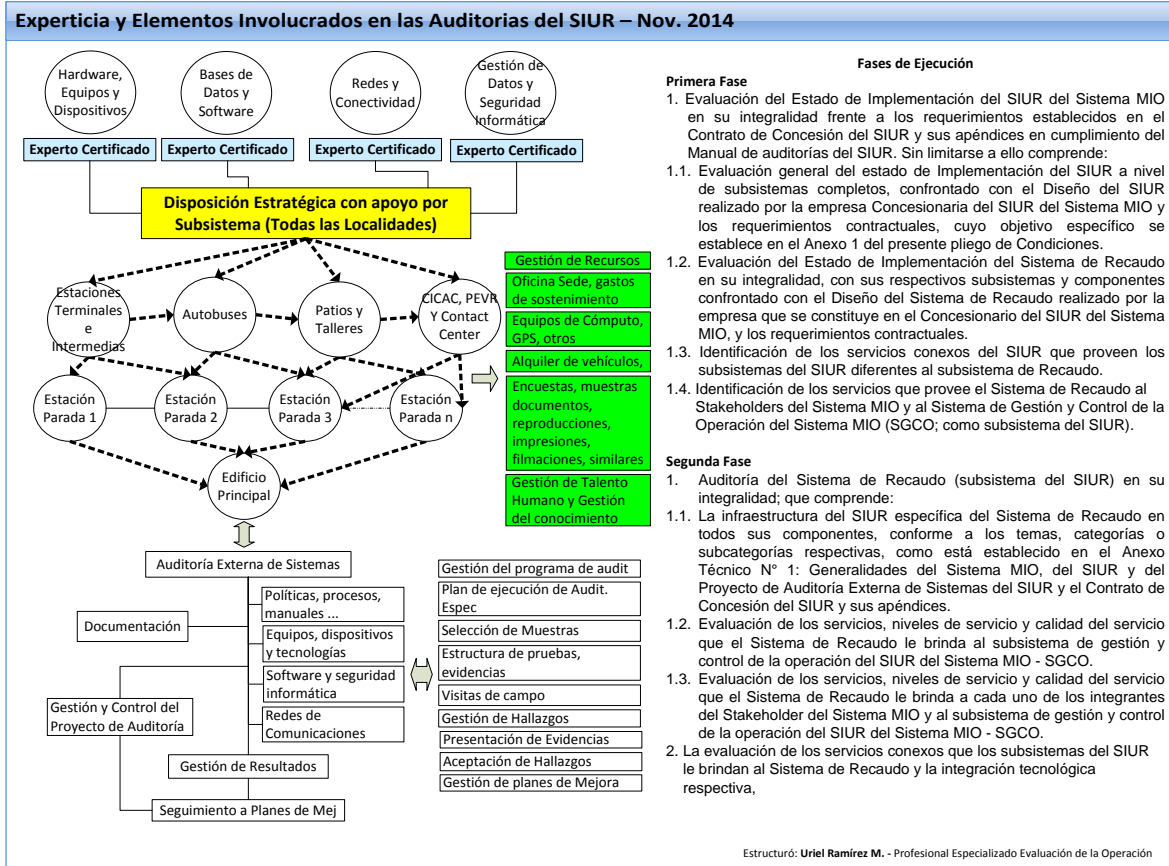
Experticia y Elementos Involucrados en las Auditorias del SIUR – Nov. 2014

Hardware, Equipos y Dispositivos

Bases de Datos y Software

Redes y Conectividad

Gestión de Datos y Seguridad Informática

Experto Certificado

Experto Certificado

Experto Certificado

Experto Certificado

Disposición Estratégica con apoyo por Subsistema (Todas las Localidades)

Estaciones Terminales e Intermedias

Autobuses

Patios y Talleres

CICAC, PEVR Y Contact Center

Estación Parada 1

Estación Parada 2

Estación Parada 3

Estación Parada n

Edificio Principal

Gestión de Recursos

Oficina Sede, gastos de sostenimiento

Equipos de Cómputo, GPS, otros

Alquiler de vehículos,

Encuestas, muestras documentos, reproducciones, impresiones, filmaciones, similares

Gestión de Talento Humano y Gestión del conocimiento

Auditoría Externa de Sistemas

Documentación

Políticas, procesos, manuales ...

Equipos, dispositivos y tecnologías

Software y seguridad informática

Redes de Comunicaciones

Gestión y Control del Proyecto de Auditoría

Gestión de Resultados

Seguimiento a Planes de Mej

Gestión del programa de audit

Plan de ejecución de Audit. Espec

Selección de Muestras

Estructura de pruebas, evidencias

Visitas de campo

Gestión de Hallazgos

Presentación de Evidencias

Aceptación de Hallazgos

Gestión de planes de Mejora

Fases de Ejecución

Primera Fase

1. Evaluación del Estado de Implementación del SIUR del Sistema MIO en su integralidad frente a los requerimientos establecidos en el Contrato de Concesión del SIUR y sus apéndices en cumplimiento del Manual de auditorías del SIUR. Sin limitarse a ello comprende:

1.1. Evaluación general del estado de Implementación del SIUR a nivel de subsistemas completos, confrontado con el Diseño del SIUR realizado por la empresa Concesionaria del SIUR del Sistema MIO y los requerimientos contractuales, cuyo objetivo específico se establece en el Anexo 1 del presente pliego de Condiciones.

1.2. Evaluación del Estado de Implementación del Sistema de Recaudo en su integralidad, con sus respectivos subsistemas y componentes confrontado con el Diseño del Sistema de Recaudo realizado por la empresa que se constituye en el Concesionario del SIUR del Sistema MIO, y los requerimientos contractuales.

1.3. Identificación de los servicios conexos del SIUR que proveen los subsistemas del SIUR diferentes al subsistema de Recaudo.

1.4. Identificación de los servicios que provee el Sistema de Recaudo al Stakeholders del Sistema MIO y al Sistema de Gestión y Control de la Operación del Sistema MIO (SGCO; como subsistema del SIUR).

Segunda Fase

1. Auditoría del Sistema de Recaudo (subsistema del SIUR) en su integralidad; que comprende:

1.1. La infraestructura del SIUR específica del Sistema de Recaudo en todos sus componentes, conforme a los temas, categorías o subcategorías respectivas, como está establecido en el Anexo Técnico N° 1: Generalidades del Sistema MIO, del SIUR y del Proyecto de Auditoría Externa de Sistemas del SIUR y el Contrato de Concesión del SIUR y sus apéndices.

1.2. Evaluación de los servicios, niveles de servicio y calidad del servicio que el Sistema de Recaudo le brinda al subsistema de gestión y control de la operación del SIUR del Sistema MIO - SGCO.

1.3. Evaluación de los servicios, niveles de servicio y calidad del servicio que el Sistema de Recaudo le brinda a cada uno de los integrantes del Stakeholder del Sistema MIO y al subsistema de gestión y control de la operación del SIUR del Sistema MIO - SGCO.

2. La evaluación de los servicios conexos que los subsistemas del SIUR le brindan al Sistema de Recaudo y la integración tecnológica respectiva,

Estructuró: Uriel Ramírez M. - Profesional Especializado Evaluación de la Operación